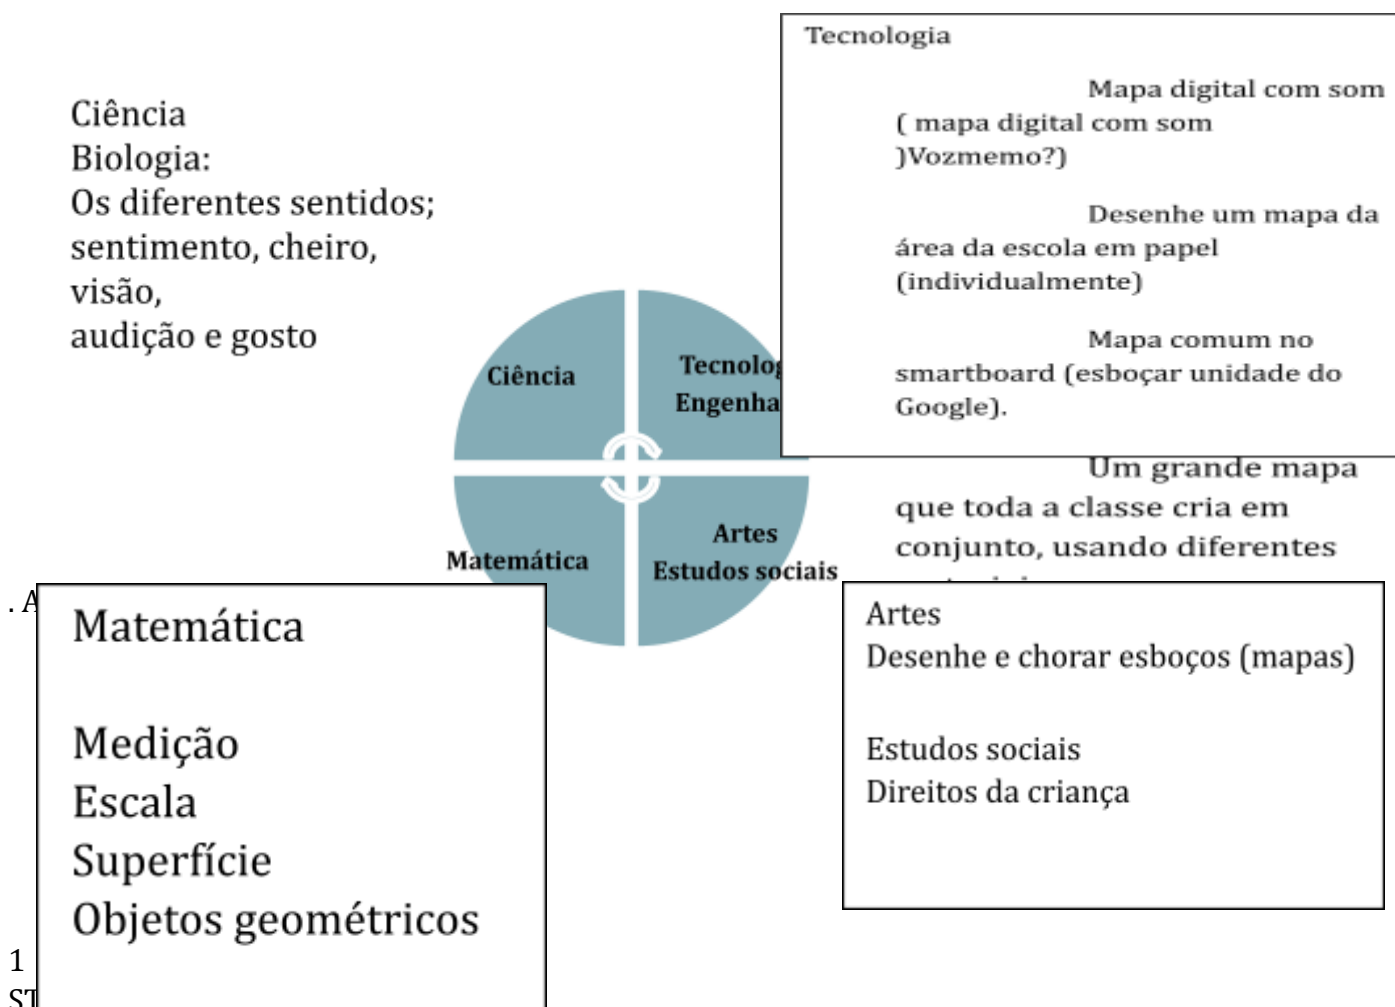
Ciência
Biologia:
Os diferentes sentidos; sentimento, cheiro, visão, audição e gosto

Tecnologia

Mapa digital com som ( mapa digital com som )Vozmemo?)

Desenhe um mapa da área da escola em papel (individualmente)

Mapa comum no smartboard (esboçar unidade do Google).

Um grande mapa que toda a classe cria em conjunto, usando diferentes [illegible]

Ciência

Tecnolog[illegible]
Engenha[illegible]

Matemática

Artes
Estudos sociais

. A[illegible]

Matemática

Medição
Escala
Superfície
Objetos geométricos

1
ST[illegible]

Artes
Desenhe e chorar esboços (mapas)

Estudos sociais
Direitos da criança